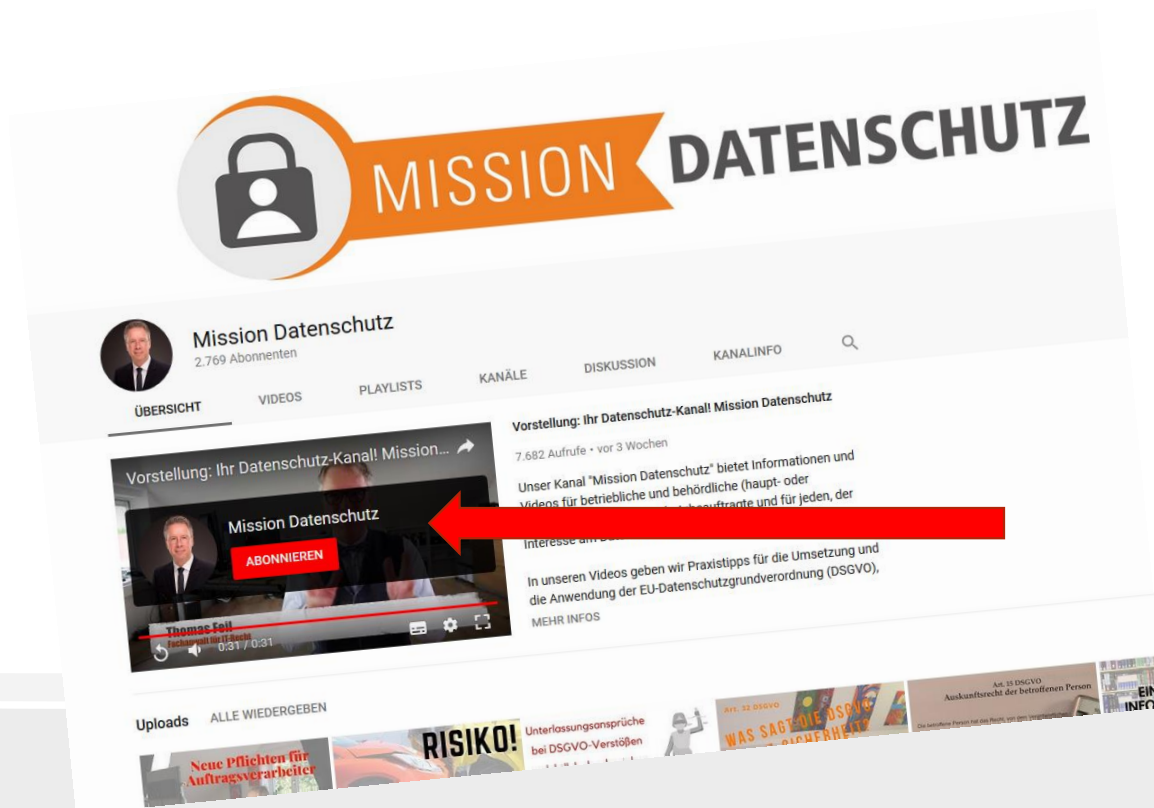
MISSION DATENSCHUTZ

Mission Datenschutz
2.769 Abonnenten

ÜBERSICHT VIDEOS PLAYLISTS KANÄLE DISKUSSION KANALINFO

Vorstellung: Ihr Datenschutz-Kanal! Mission...

Mission Datenschutz
ABONNIEREN

Thomas Feil
Fachanwalt für IT-Recht
0:31 / 0:31

Vorstellung: Ihr Datenschutz-Kanal! Mission Datenschutz
7.682 Aufrufe • vor 3 Wochen
Unser Kanal "Mission Datenschutz" bietet Informationen und Videos für betriebliche und behördliche (haupt- oder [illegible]beauftragte und für jeden, der Interesse am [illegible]

In unseren Videos geben wir Praxistipps für die Umsetzung und die Anwendung der EU-Datenschutzgrundverordnung (DSGVO),
MEHR INFOS

Uploads ALLE WIEDERGEBEN

Neue Pflichten für Auftragsverarbeiter
RISIKO!
Unterlassungsansprüche bei DSGVO-Verstößen
Art. 32 DSGVO
WAS SAGT DIE DSGVO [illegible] SICHERHEIT
Art. 15 DSGVO
Auskunftsrecht der betroffenen Person
EIN INFO